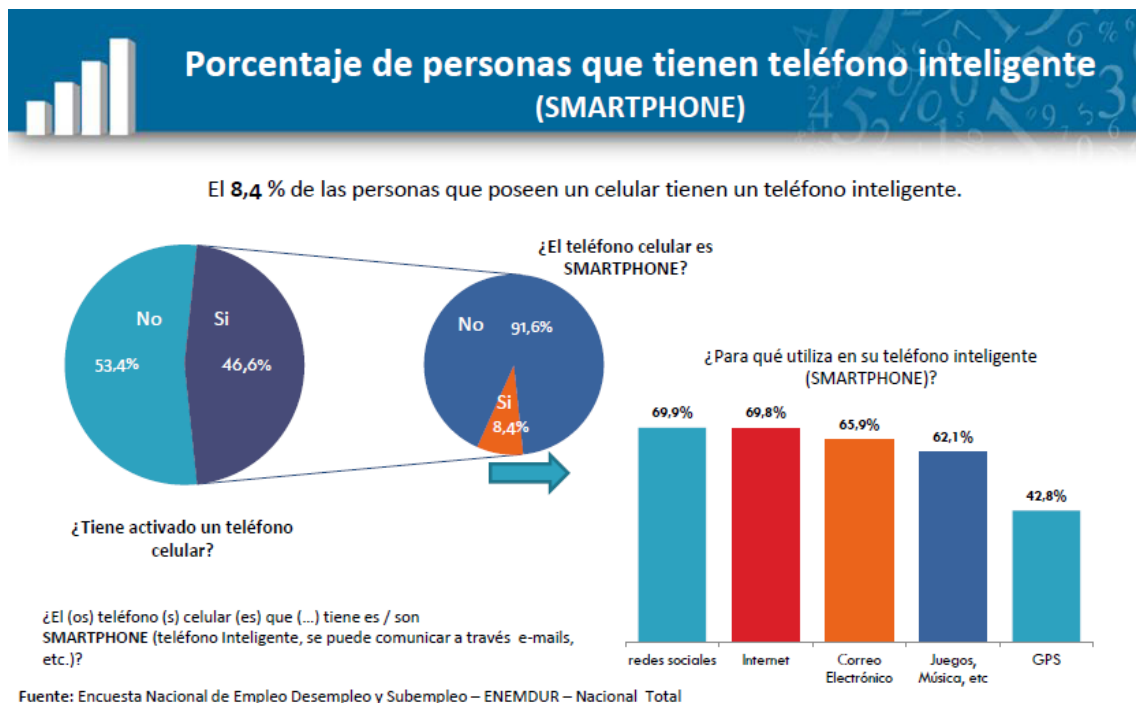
Porcentaje de personas que tienen teléfono inteligente
(SMARTPHONE)

El 8,4 % de las personas que poseen un celular tienen un teléfono inteligente.

No
53,4%
Si
46,6%

¿Tiene activado un teléfono celular?

¿El teléfono celular es SMARTPHONE?

No
91,6%
Si
8,4%

¿Para qué utiliza en su teléfono inteligente (SMARTPHONE)?

| redes sociales | Internet | Correo Electrónico | Juegos, Música, etc | GPS |
|---|---|---|---|---|
| 69,9% | 69,8% | 65,9% | 62,1% | 42,8% |

¿El (os) teléfono (s) celular (es) que (...) tiene es / son SMARTPHONE (teléfono Inteligente, se puede comunicar a través e-mails, etc.)?

Fuente: Encuesta Nacional de Empleo Desempleo y Subempleo – ENEMDUR – Nacional Total